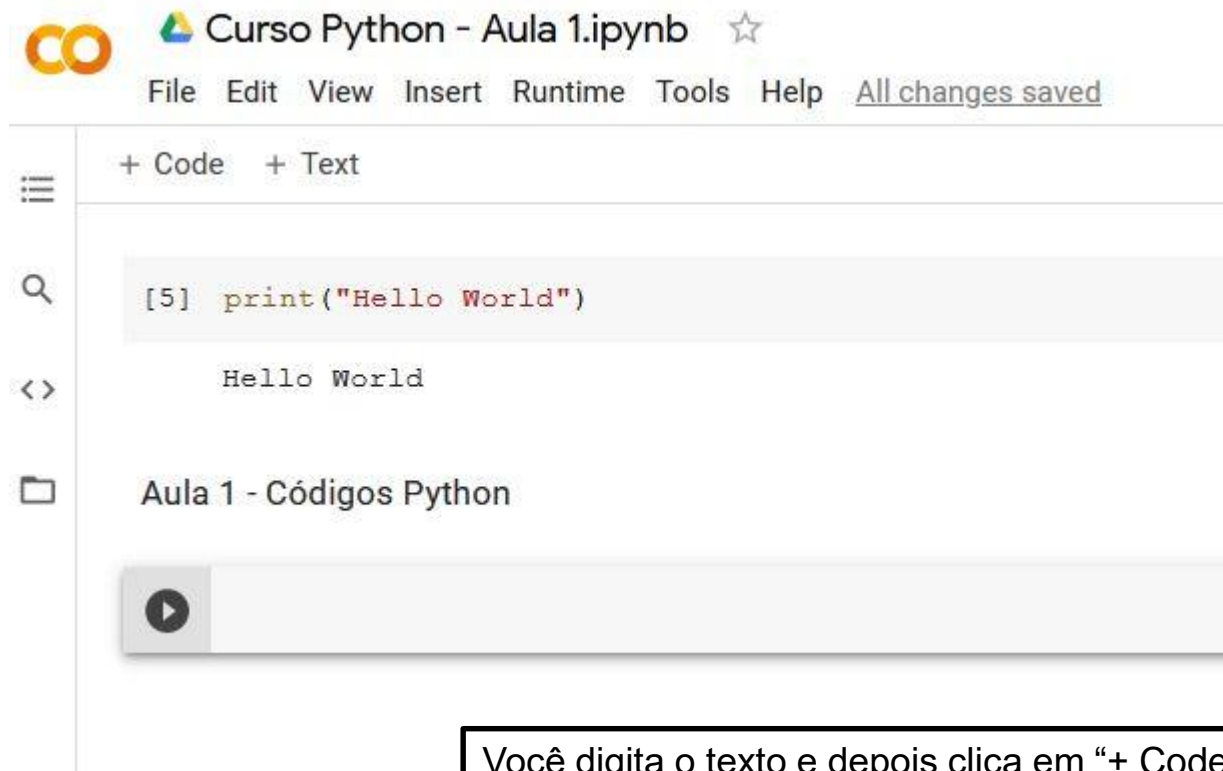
CO

Curso Python - Aula 1.ipynb

File Edit View Insert Runtime Tools Help All changes saved

+ Code + Text

[5] print("Hello World")

Hello World

Aula 1 - Códigos Python

Você digita o texto e depois clica em "+ Code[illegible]